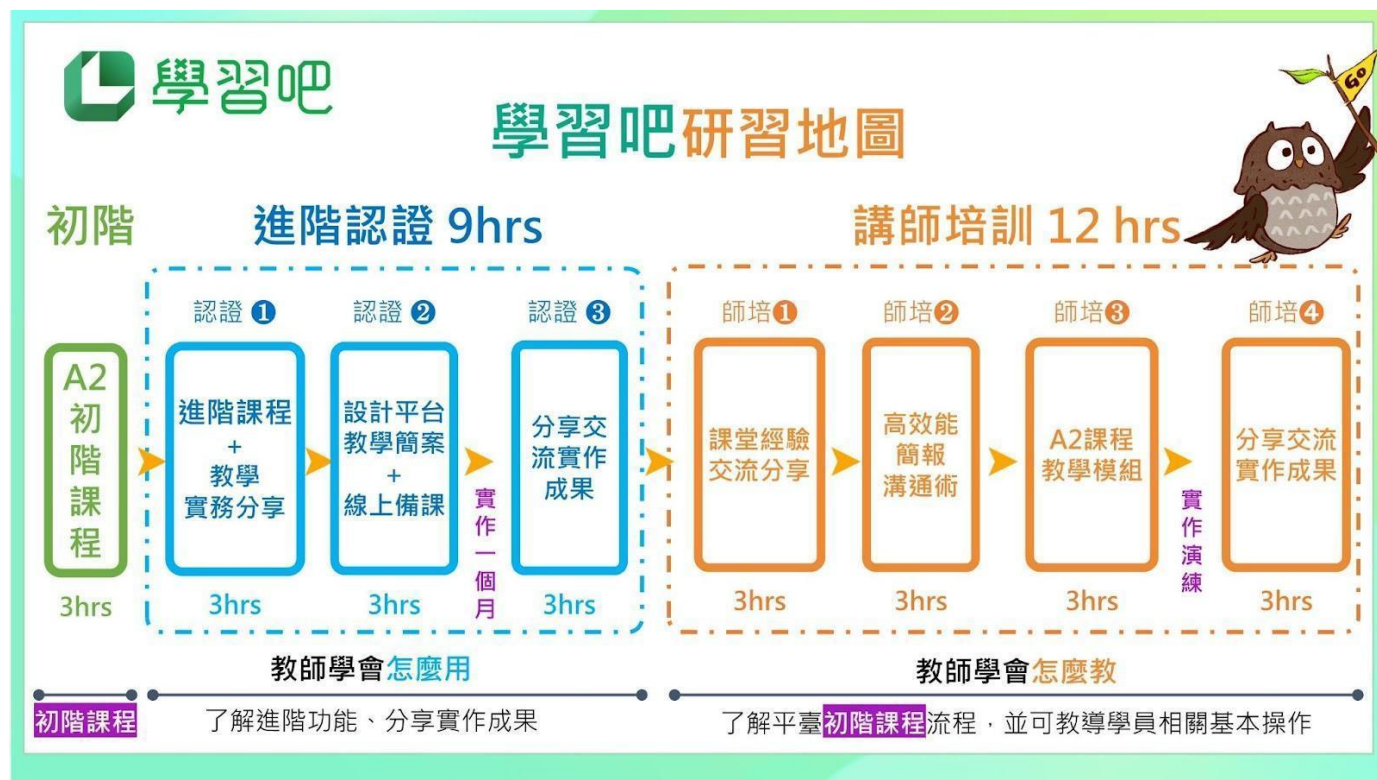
學習吧

學習吧研習地圖

GO

初階

進階認證 9hrs

講師培訓 12 hrs

A2初階課程

3hrs

認證 ❶

進階課程
+
教學實務分享

3hrs

認證 ❷

設計平台教學簡案
+
線上備課

3hrs

實作一個月

認證 ❸

分享交流實作成果

3hrs

師培❶

課堂經驗交流分享

3hrs

師培❷

高效能簡報溝通術

3hrs

師培❸

A2課程教學模組

3hrs

實作演練

師培❹

分享交流實作成果

3hrs

教師學會怎麼用

教師學會怎麼教

初階課程

了解進階功能、分享實作成果

了解平臺初階課程流程，並可教導學員相關基本操作